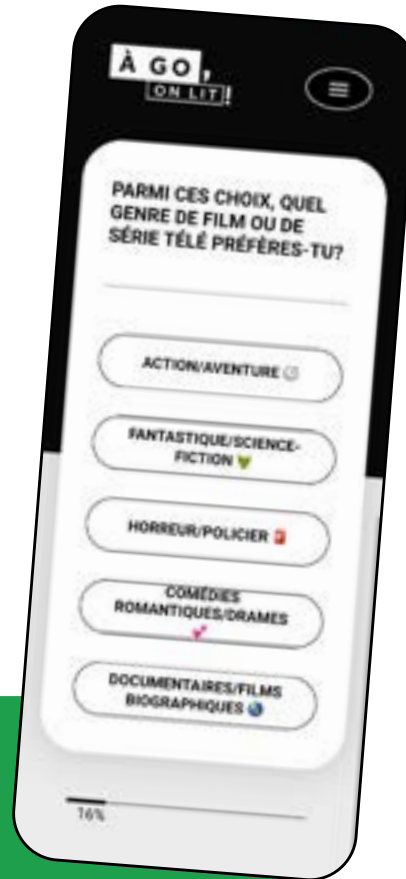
À GO, ON LIT!

PARMI CES CHOIX, QUEL GENRE DE FILM OU DE SÉRIE TÉLÉ PRÉFÈRES-TU?

ACTION/AVENTURE

FANTASTIQUE/SCIENCE-FICTION

HORREUR/POLICIER

COMÉDIES ROMANTIQUES/DRAMES

DOCUMENTAIRES/FILMS BIOGRAPHIQUES

16%